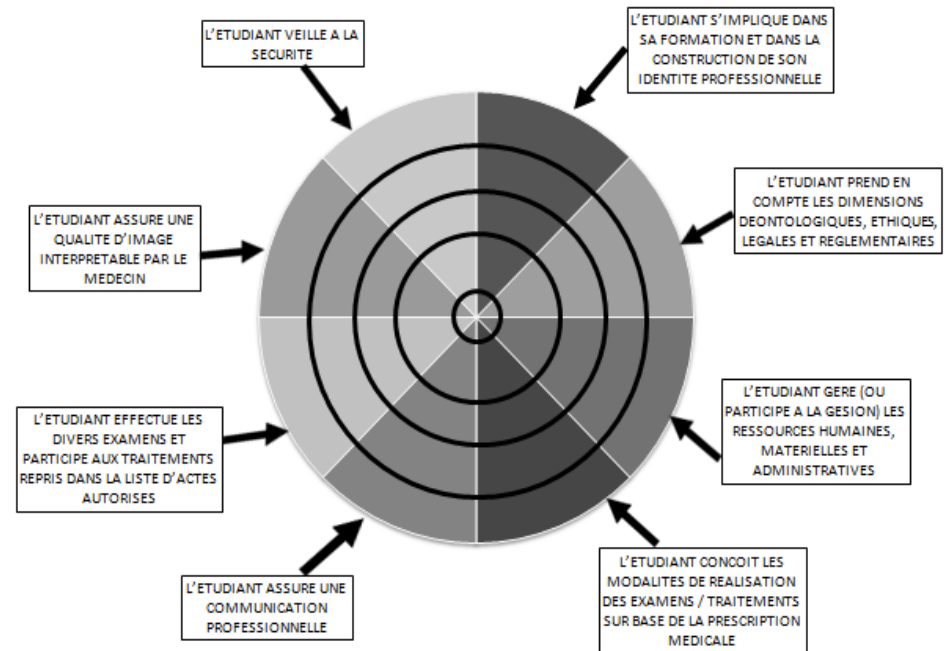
L'ETUDIANT VEILLE A LA SECURITE

L'ETUDIANT S'IMPLIQUE DANS SA FORMATION ET DANS LA CONSTRUCTION DE SON IDENTITE PROFESSIONNELLE

L'ETUDIANT PREND EN COMPTE LES DIMENSIONS DEONTOLOGIQUES, ETHIQUES, LEGALES ET REGLEMENTAIRES

L'ETUDIANT ASSURE UNE QUALITE D'IMAGE INTERPRETABLE PAR LE MEDECIN

L'ETUDIANT GERE (OU PARTICIPE A LA GESION) LES RESSOURCES HUMAINES, MATERIELLES ET ADMINISTRATIVES

L'ETUDIANT EFFECTUE LES DIVERS EXAMENS ET PARTICIPE AUX TRAITEMENTS REPRIS DANS LA LISTE D'ACTES AUTORISES

L'ETUDIANT ASSURE UNE COMMUNICATION PROFESSIONNELLE

L'ETUDIANT CONCOIT LES MODALITES DE REALISATION DES EXAMENS / TRAITEMENTS SUR BASE DE LA PRESCRIPTION MEDICALE